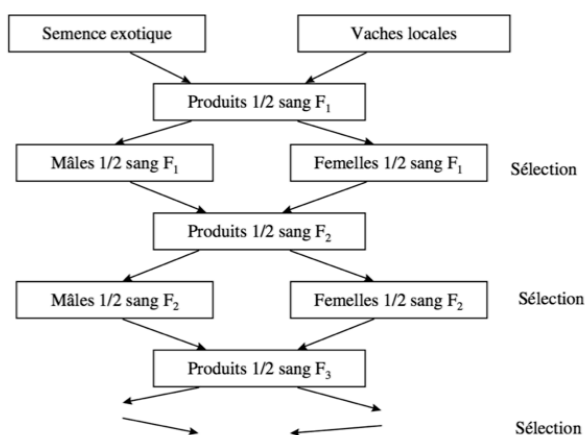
Semence exotique

Vaches locales

Produits 1/2 sang $F_1$

Mâles 1/2 sang $F_1$

Femelles 1/2 sang $F_1$

Sélection

Produits 1/2 sang $F_2$

Mâles 1/2 sang $F_2$

Femelles 1/2 sang $F_2$

Sélection

Produits 1/2 sang $F_3$

Sélection